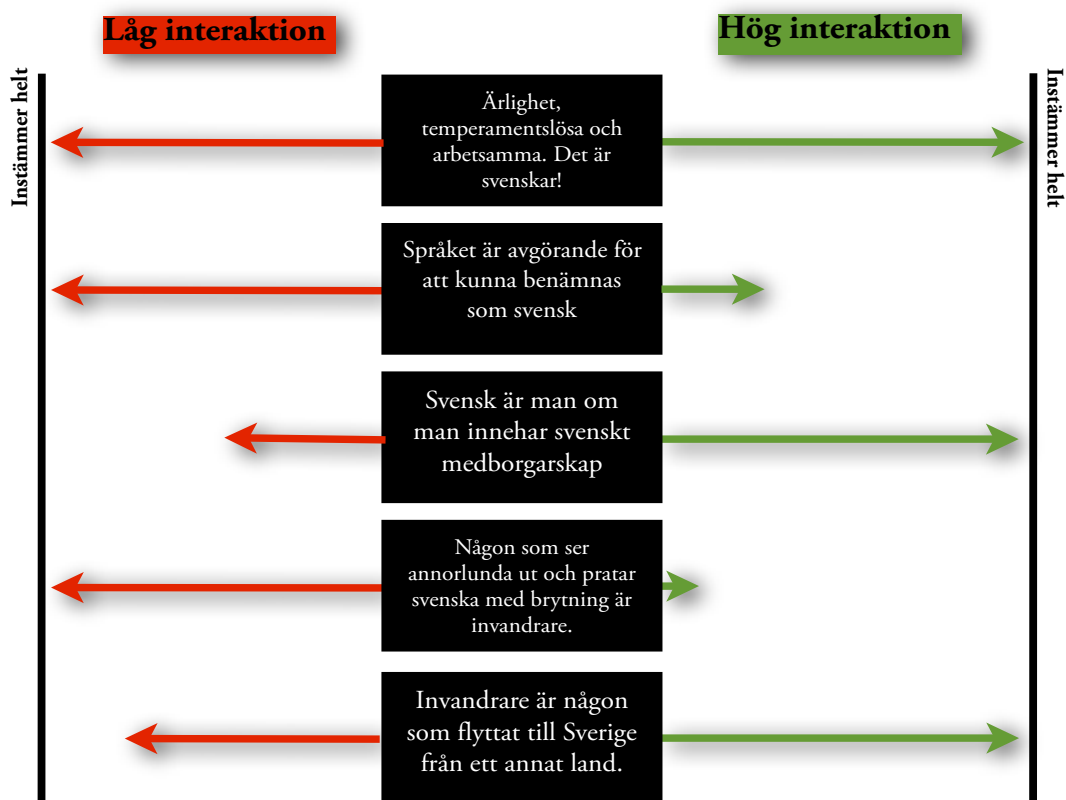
Låg interaktion

Hög interaktion

Instämmer helt

Instämmer helt

Ärlighet, temperamentslösa och arbetsamma. Det är svenskar!

Språket är avgörande för att kunna benämnas som svensk

Svensk är man om man innehar svenskt medborgarskap

Någon som ser annorlunda ut och pratar svenska med brytning är invandrare.

Invandrare är någon som flyttat till Sverige från ett annat land.